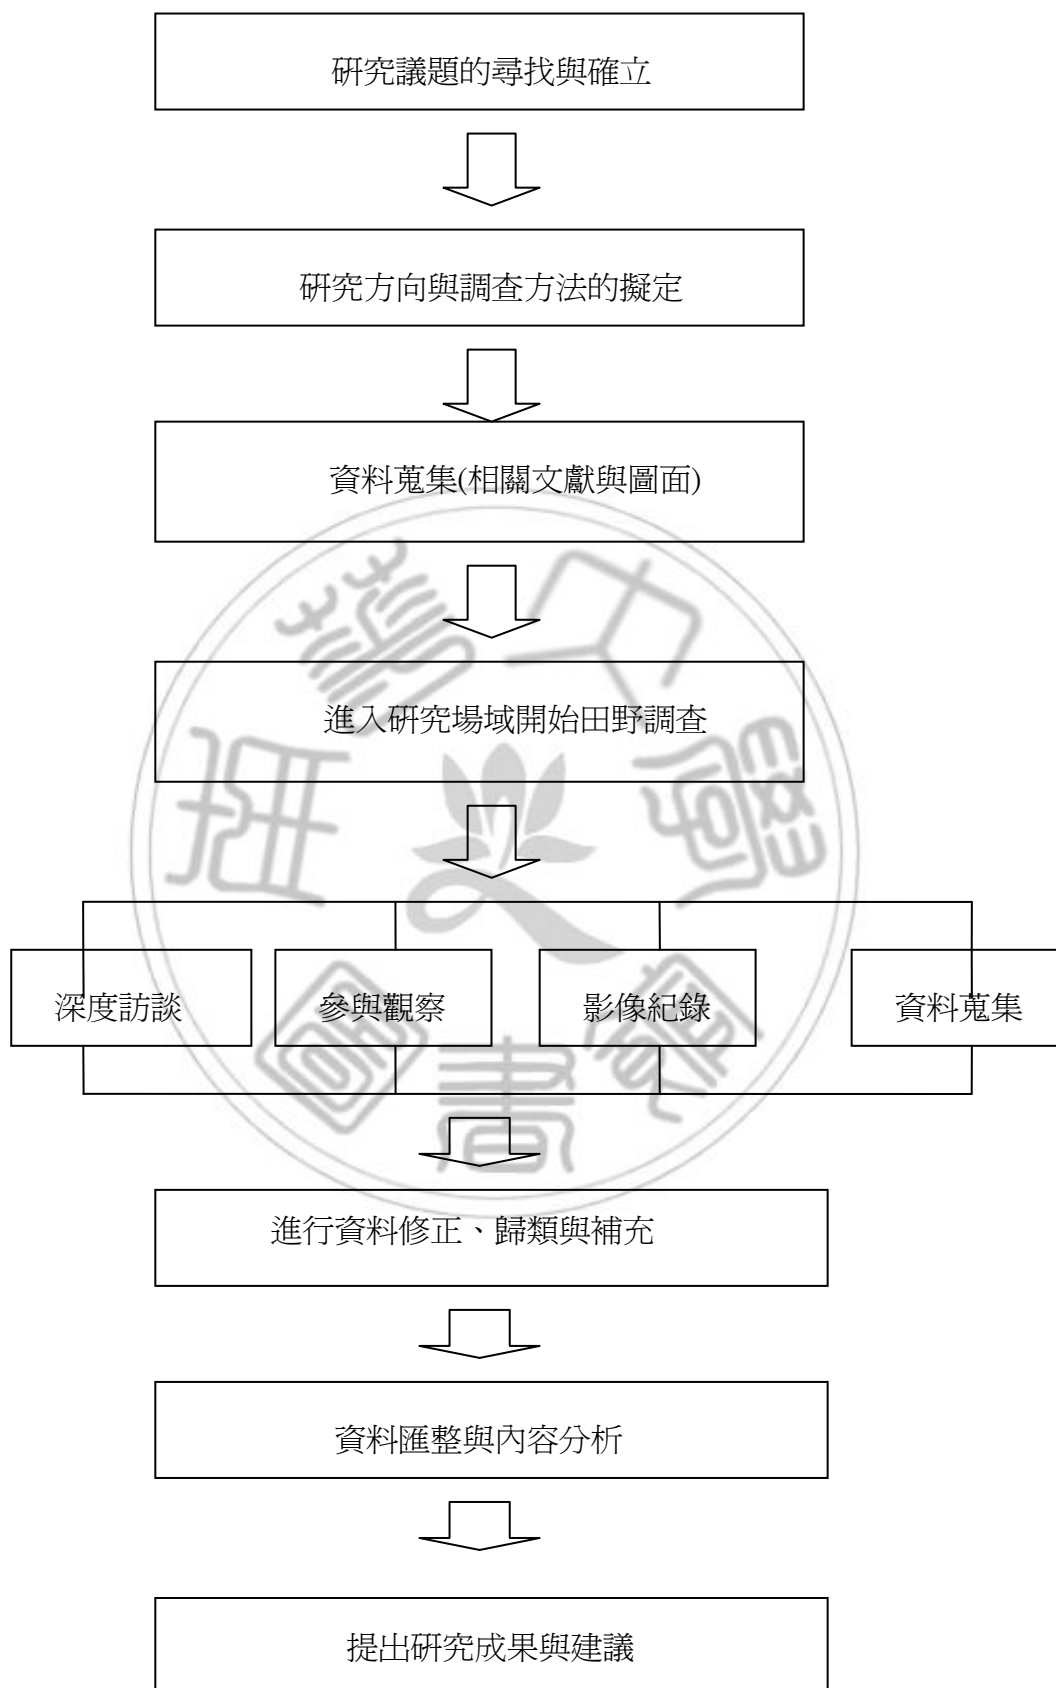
研究議題的尋找與確立

研究方向與調查方法的擬定

資料蒐集(相關文獻與圖面)

進入研究場域開始田野調查

深度訪談

參與觀察

影像紀錄

資料蒐集

進行資料修正、歸類與補充

資料匯整與內容分析

提出研究成果與建議

臺灣大學圖書館